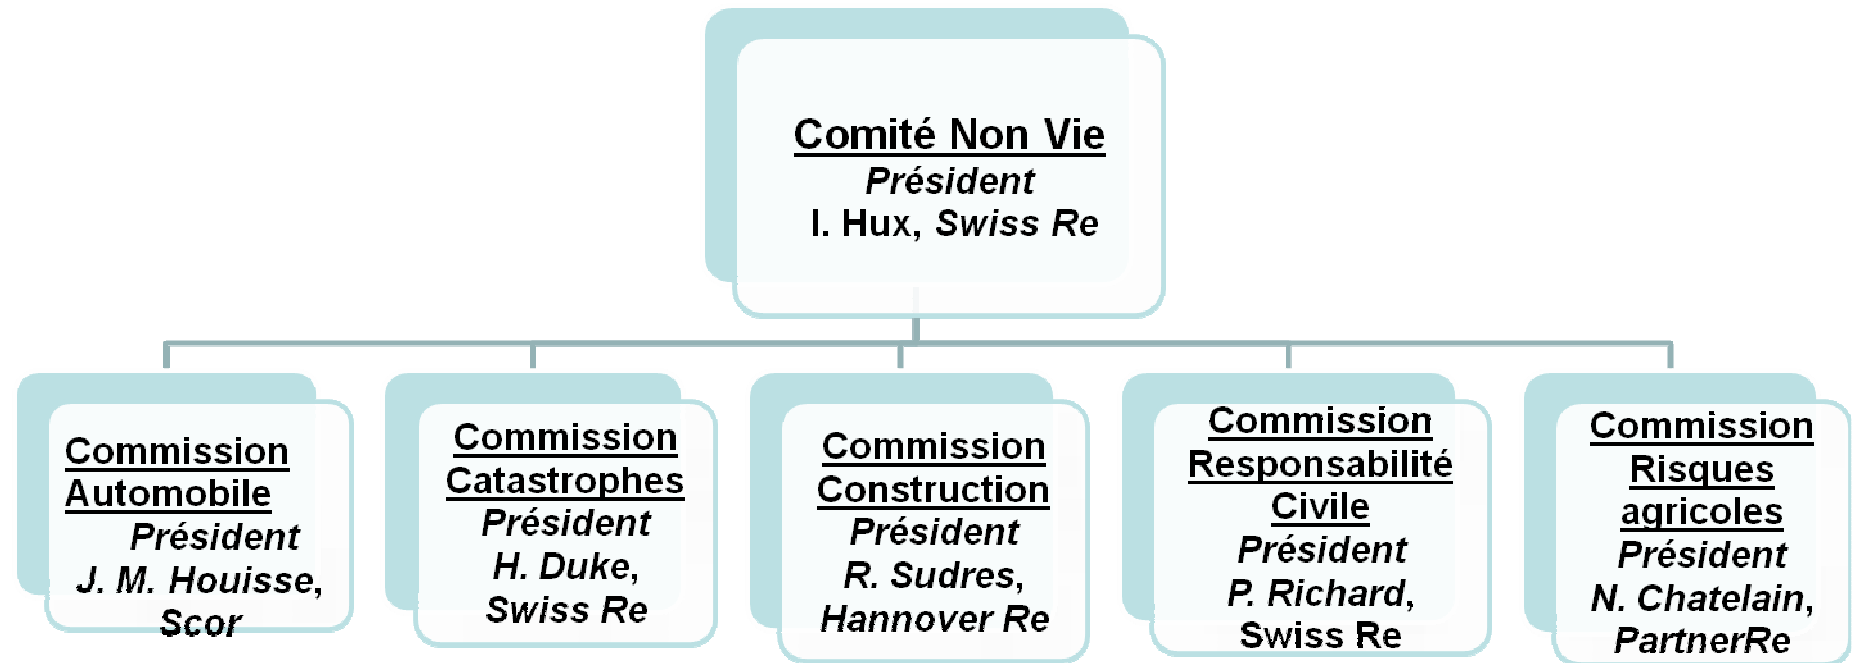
Comité Non Vie
Président
I. Hux, Swiss Re

Commission Automobile
Président
J. M. Houisse, Scor

Commission Catastrophes
Président
H. Duke, Swiss Re

Commission Construction
Président
R. Sudres, Hannover Re

Commission Responsabilité Civile
Président
P. Richard, Swiss Re

Commission Risques agricoles
Président
N. Chatelain, PartnerRe